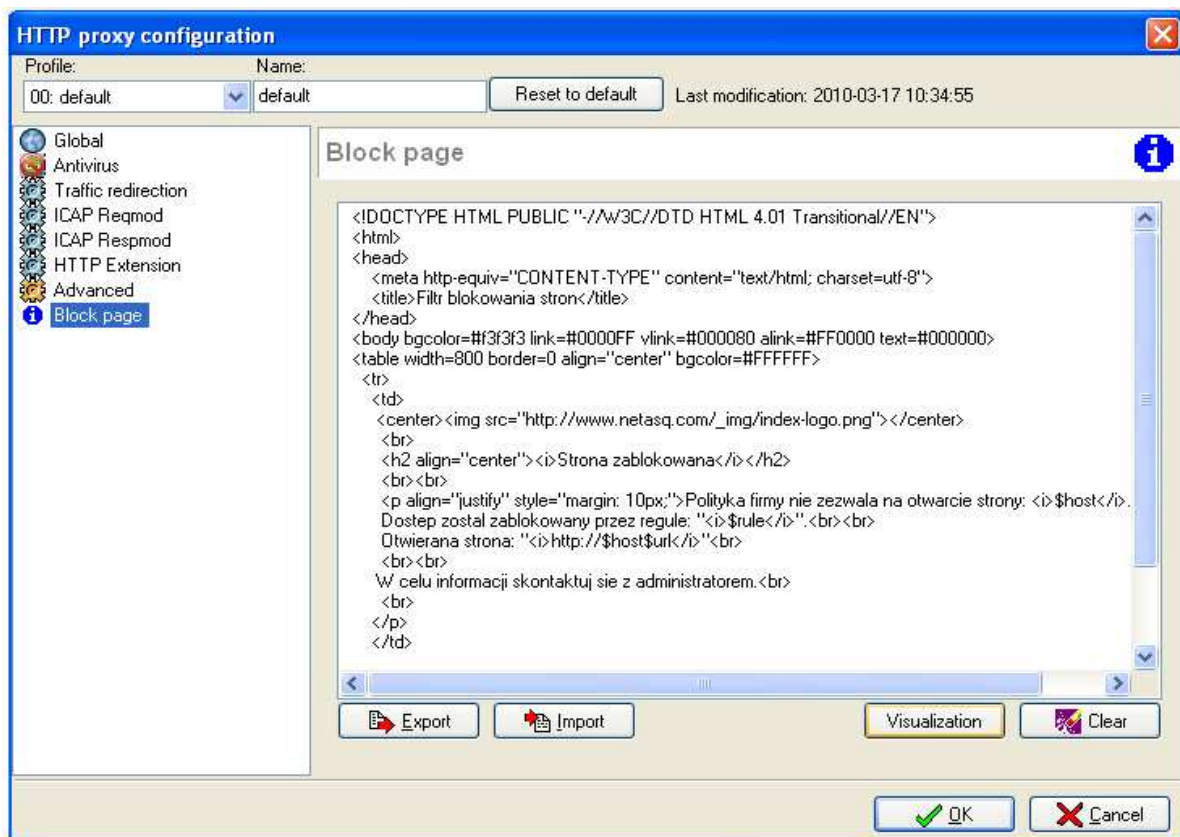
HTTP proxy configuration

Profile:
Name:
00: default
default
Reset to default
Last modification: 2010-03-17 10:34:55

Global
Antivirus
Traffic redirection
ICAP Reqmod
ICAP Respmod
HTTP Extension
Advanced
Block page

Block page

<!DOCTYPE HTML PUBLIC "-//W3C//DTD HTML 4.01 Transitional//EN">
<html>
<head>
<meta http-equiv="CONTENT-TYPE" content="text/html; charset=utf-8">
<title>Filtr blokowania stron</title>
</head>
<body bgcolor=#f3f3f3 link=#0000FF vlink=#000080 alink=#FF0000 text=#000000>
<table width=800 border=0 align="center" bgcolor=#FFFFFF>
<tr>
<td>
<center><img src="http://www.netasq.com/_img/index-logo.png"></center>
<br>
<h2 align="center"><i>Strona zablokowana</i></h2>
<br><br>
<p align="justify" style="margin: 10px;">Polityka firmy nie zezwala na otwarcie strony: <i>$host</i>.
Dostep zostal zablokowany przez regule: "<i>$rule</i>".<br><br>
Otwierana strona: "<i>http://$host$url</i>"<br>
<br><br>
W celu informacji skontaktuj sie z administratorem.<br>
<br>
</p>
</td>

Export
Import
Visualization
Clear

OK
Cancel